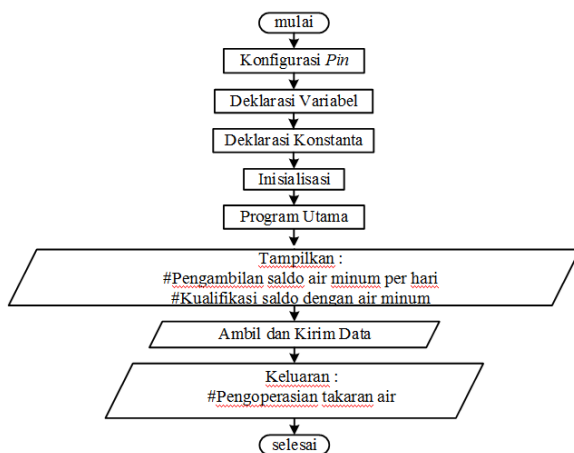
mulai

Konfigurasi *Pin*

Deklarasi Variabel

Deklarasi Konstanta

Inisialisasi

Program Utama

Tampilkan :
#Pengambilan saldo air minum per hari
#Kualifikasi saldo dengan air minum

Ambil dan Kirim Data

Keluaran :
#Pengoperasian takaran air

selesai